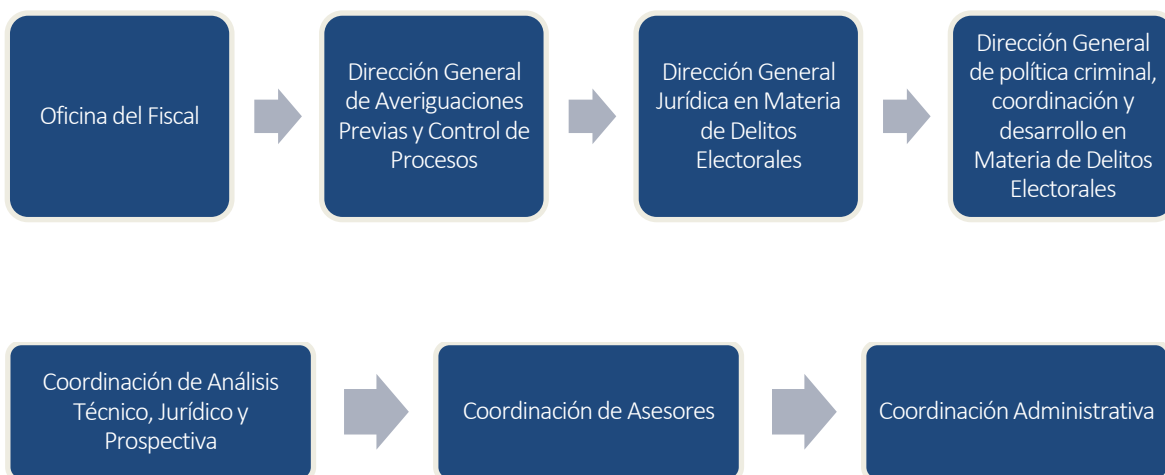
Oficina del Fiscal

Dirección General de Averiguaciones Previas y Control de Procesos

Dirección General Jurídica en Materia de Delitos Electorales

Dirección General de política criminal, coordinación y desarrollo en Materia de Delitos Electorales

Coordinación de Análisis Técnico, Jurídico y Prospectiva

Coordinación de Asesores

Coordinación Administrativa